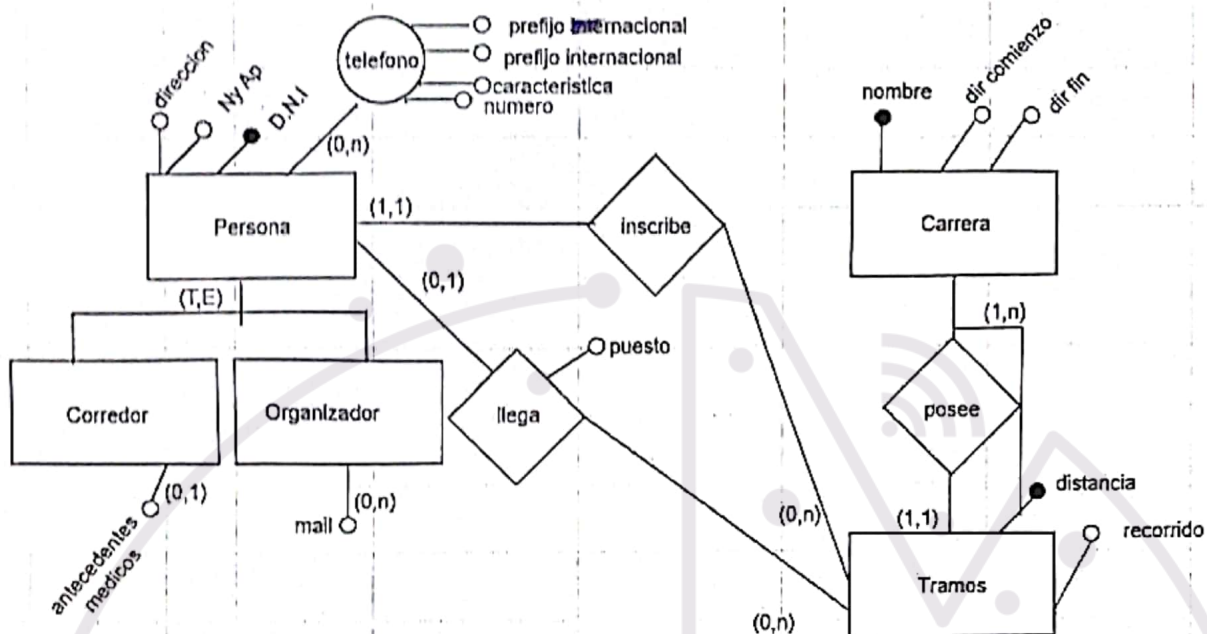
telefono
prefijo internacional
prefijo internacional
caracteristica
numero
direccion
Ny Ap
D.N.I
(0,n)
nombre
dir comienzo
dir fin
Persona
(1,1)
inscribe
Carrera
(0,1)
(T,E)
(1,n)
puesto
Corredor
Organizador
llega
posee
distancia
(0,1)
(0,n)
antecedentes medicos
mail
(0,n)
(1,1)
recorrido
Tramos
(0,n)